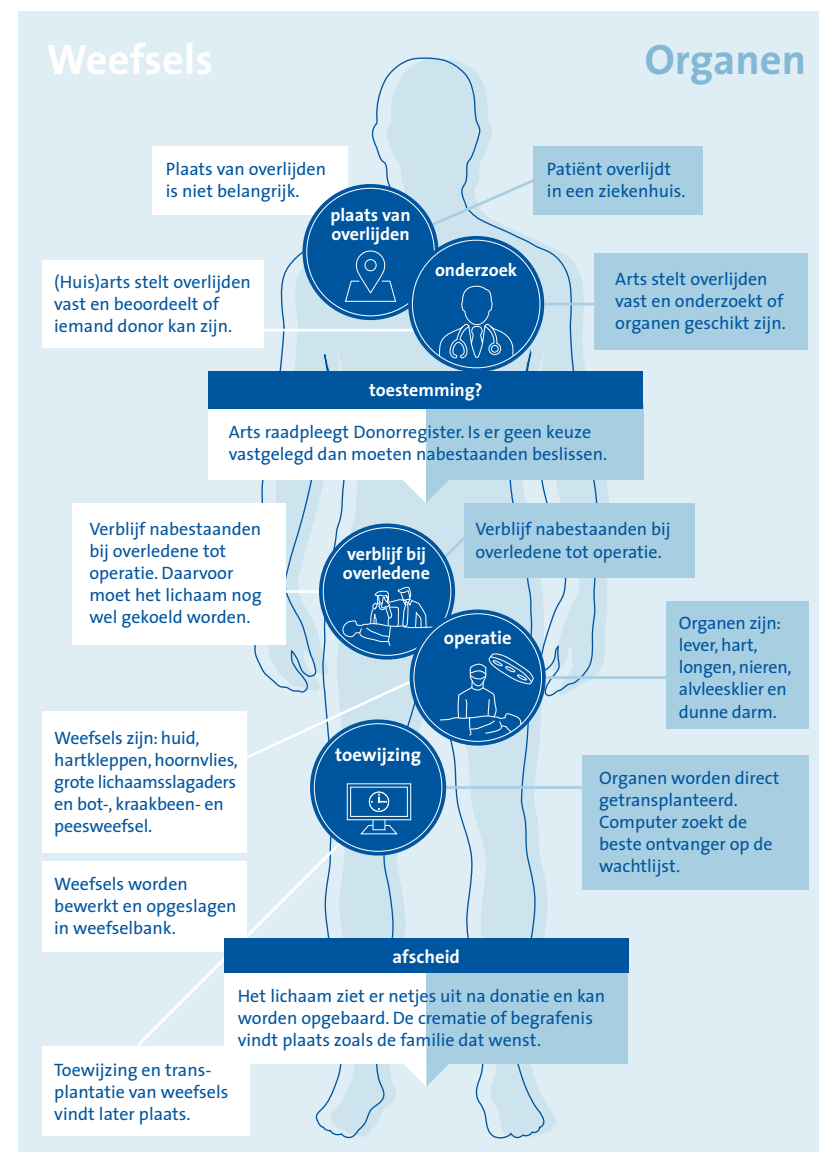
Weefsels

Organen

Plaats van overlijden is niet belangrijk.

plaats van overlijden

Patiënt overlijdt in een ziekenhuis.

(Huis)arts stelt overlijden vast en beoordeelt of iemand donor kan zijn.

onderzoek

Arts stelt overlijden vast en onderzoekt of organen geschikt zijn.

toestemming?

Arts raadpleegt Donorregister. Is er geen keuze vastgelegd dan moeten nabestaanden beslissen.

Verblijf nabestaanden bij overledene tot operatie. Daarvoor moet het lichaam nog wel gekoeld worden.

verblijf bij overledene

Verblijf nabestaanden bij overledene tot operatie.

operatie

Organen zijn: lever, hart, longen, nieren, alvleesklier en dunne darm.

Weefsels zijn: huid, hartkleppen, hoornvlies, grote lichaamsslagaders en bot-, kraakbeen- en peesweefsel.

toewijzing

Organen worden direct getransplanteerd. Computer zoekt de beste ontvanger op de wachtlijst.

Weefsels worden bewerkt en opgeslagen in weefselbank.

afscheid

Het lichaam ziet er netjes uit na donatie en kan worden opgebaard. De crematie of begrafenis vindt plaats zoals de familie dat wenst.

Toewijzing en transplantatie van weefsels vindt later plaats.